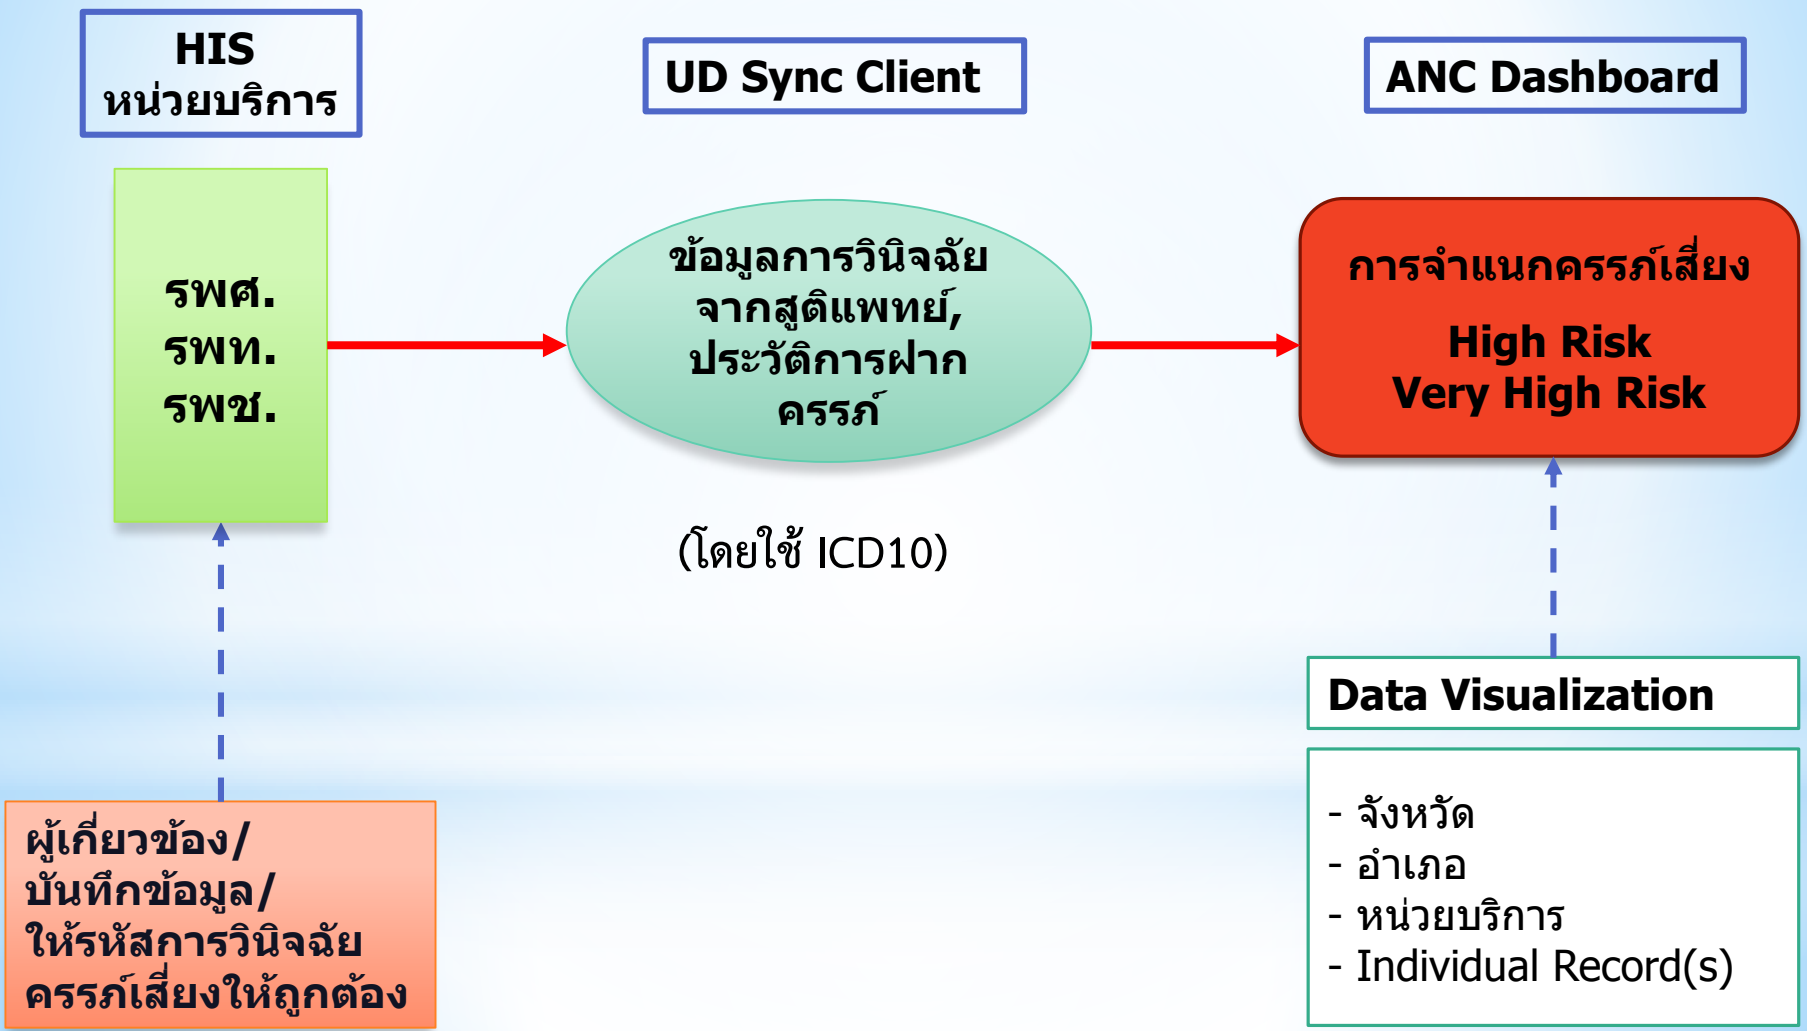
HIS
หน่วยบริการ

UD Sync Client

ANC Dashboard

รพศ.
รพท.
รพช.

ข้อมูลการวินิจฉัย จากสูติแพทย์, ประวัติการฝากครรภ์

การจำแนกครรภ์เสี่ยง

High Risk
Very High Risk

(โดยใช้ ICD10)

Data Visualization

- จังหวัด
- อำเภอ
- หน่วยบริการ
- Individual Record(s)

ผู้เกี่ยวข้อง/ บันทึกข้อมูล/ ให้รหัสการวินิจฉัย ครรภ์เสี่ยงให้ถูกต้อง